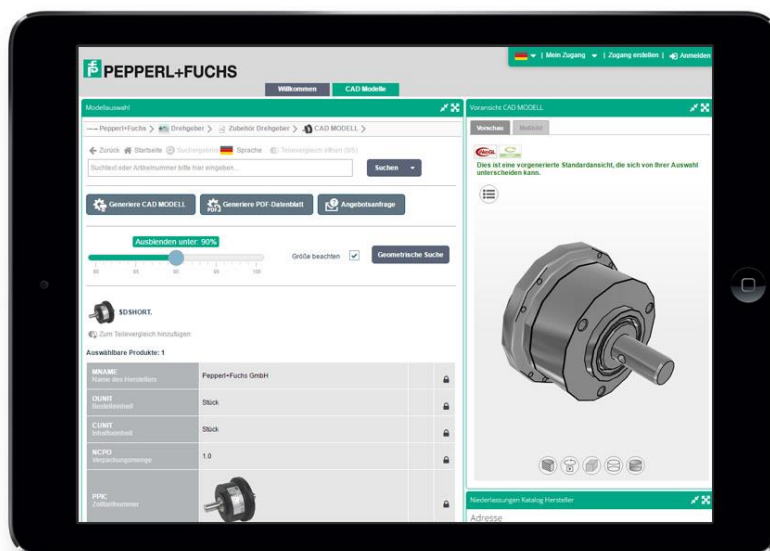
| Mein Zugang | Zugang erstellen | Anmelden

PEPPERL+FUCHS

Willkommen CAD Modelle

Modellauswahl

Pepperl+Fuchs > Drehgeber > Zubehör Drehgeber > CAD MODELL >

Zurück Startseite Suchergebnis Sprache Teilevergleich öffnen (0/5)

Suchtext oder Artikelnummer bitte hier eingeben...

Suchen

Generiere CAD MODELL

Generiere PDF-Datenblatt

Angebotsanfrage

Ausblenden unter: 90%

80 85 90 95 100

Größe beachten

Geometrische Suche

$DSHORT.

Zum Teilevergleich hinzufügen

Auswählbare Produkte: 1

| | | | |
|---|---|---|---|
| MNAME Name des Herstellers | Pepperl+Fuchs GmbH | | |
| OUNIT Bestelleinheit | Stück | | |
| CUNIT Inhaltseinheit | Stück | | |
| NCPO Verpackungsmenge | 1.0 | | |
| PPIC Zeilfarbnummer | | | |

Voransicht CAD MODELL

Vorschau Meßbild

Dies ist eine vorgenerierte Standardansicht, die sich von Ihrer Auswahl unterscheiden kann.

Niederlassungen Katalog Hersteller

Adresse